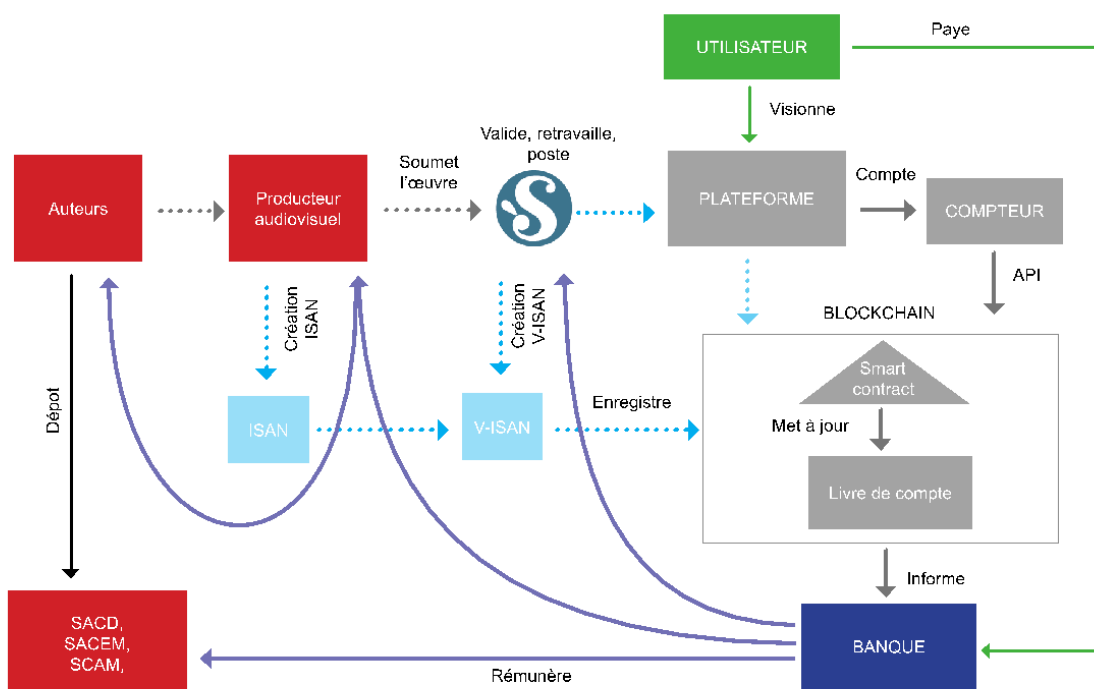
UTILISATEUR

Paye

Visionne

Valide, retravaille, poste

Auteurs

Producteur audiovisuel

Soumet l'œuvre

PLATEFORME

Compte

COMPTEUR

Création ISAN

Création V-ISAN

API

BLOCKCHAIN

Smart contract

Dépot

ISAN

V-ISAN

Enregistre

Met à jour

Livre de compte

Informe

SACD, SACEM, SCAM,

BANQUE

Rémunère